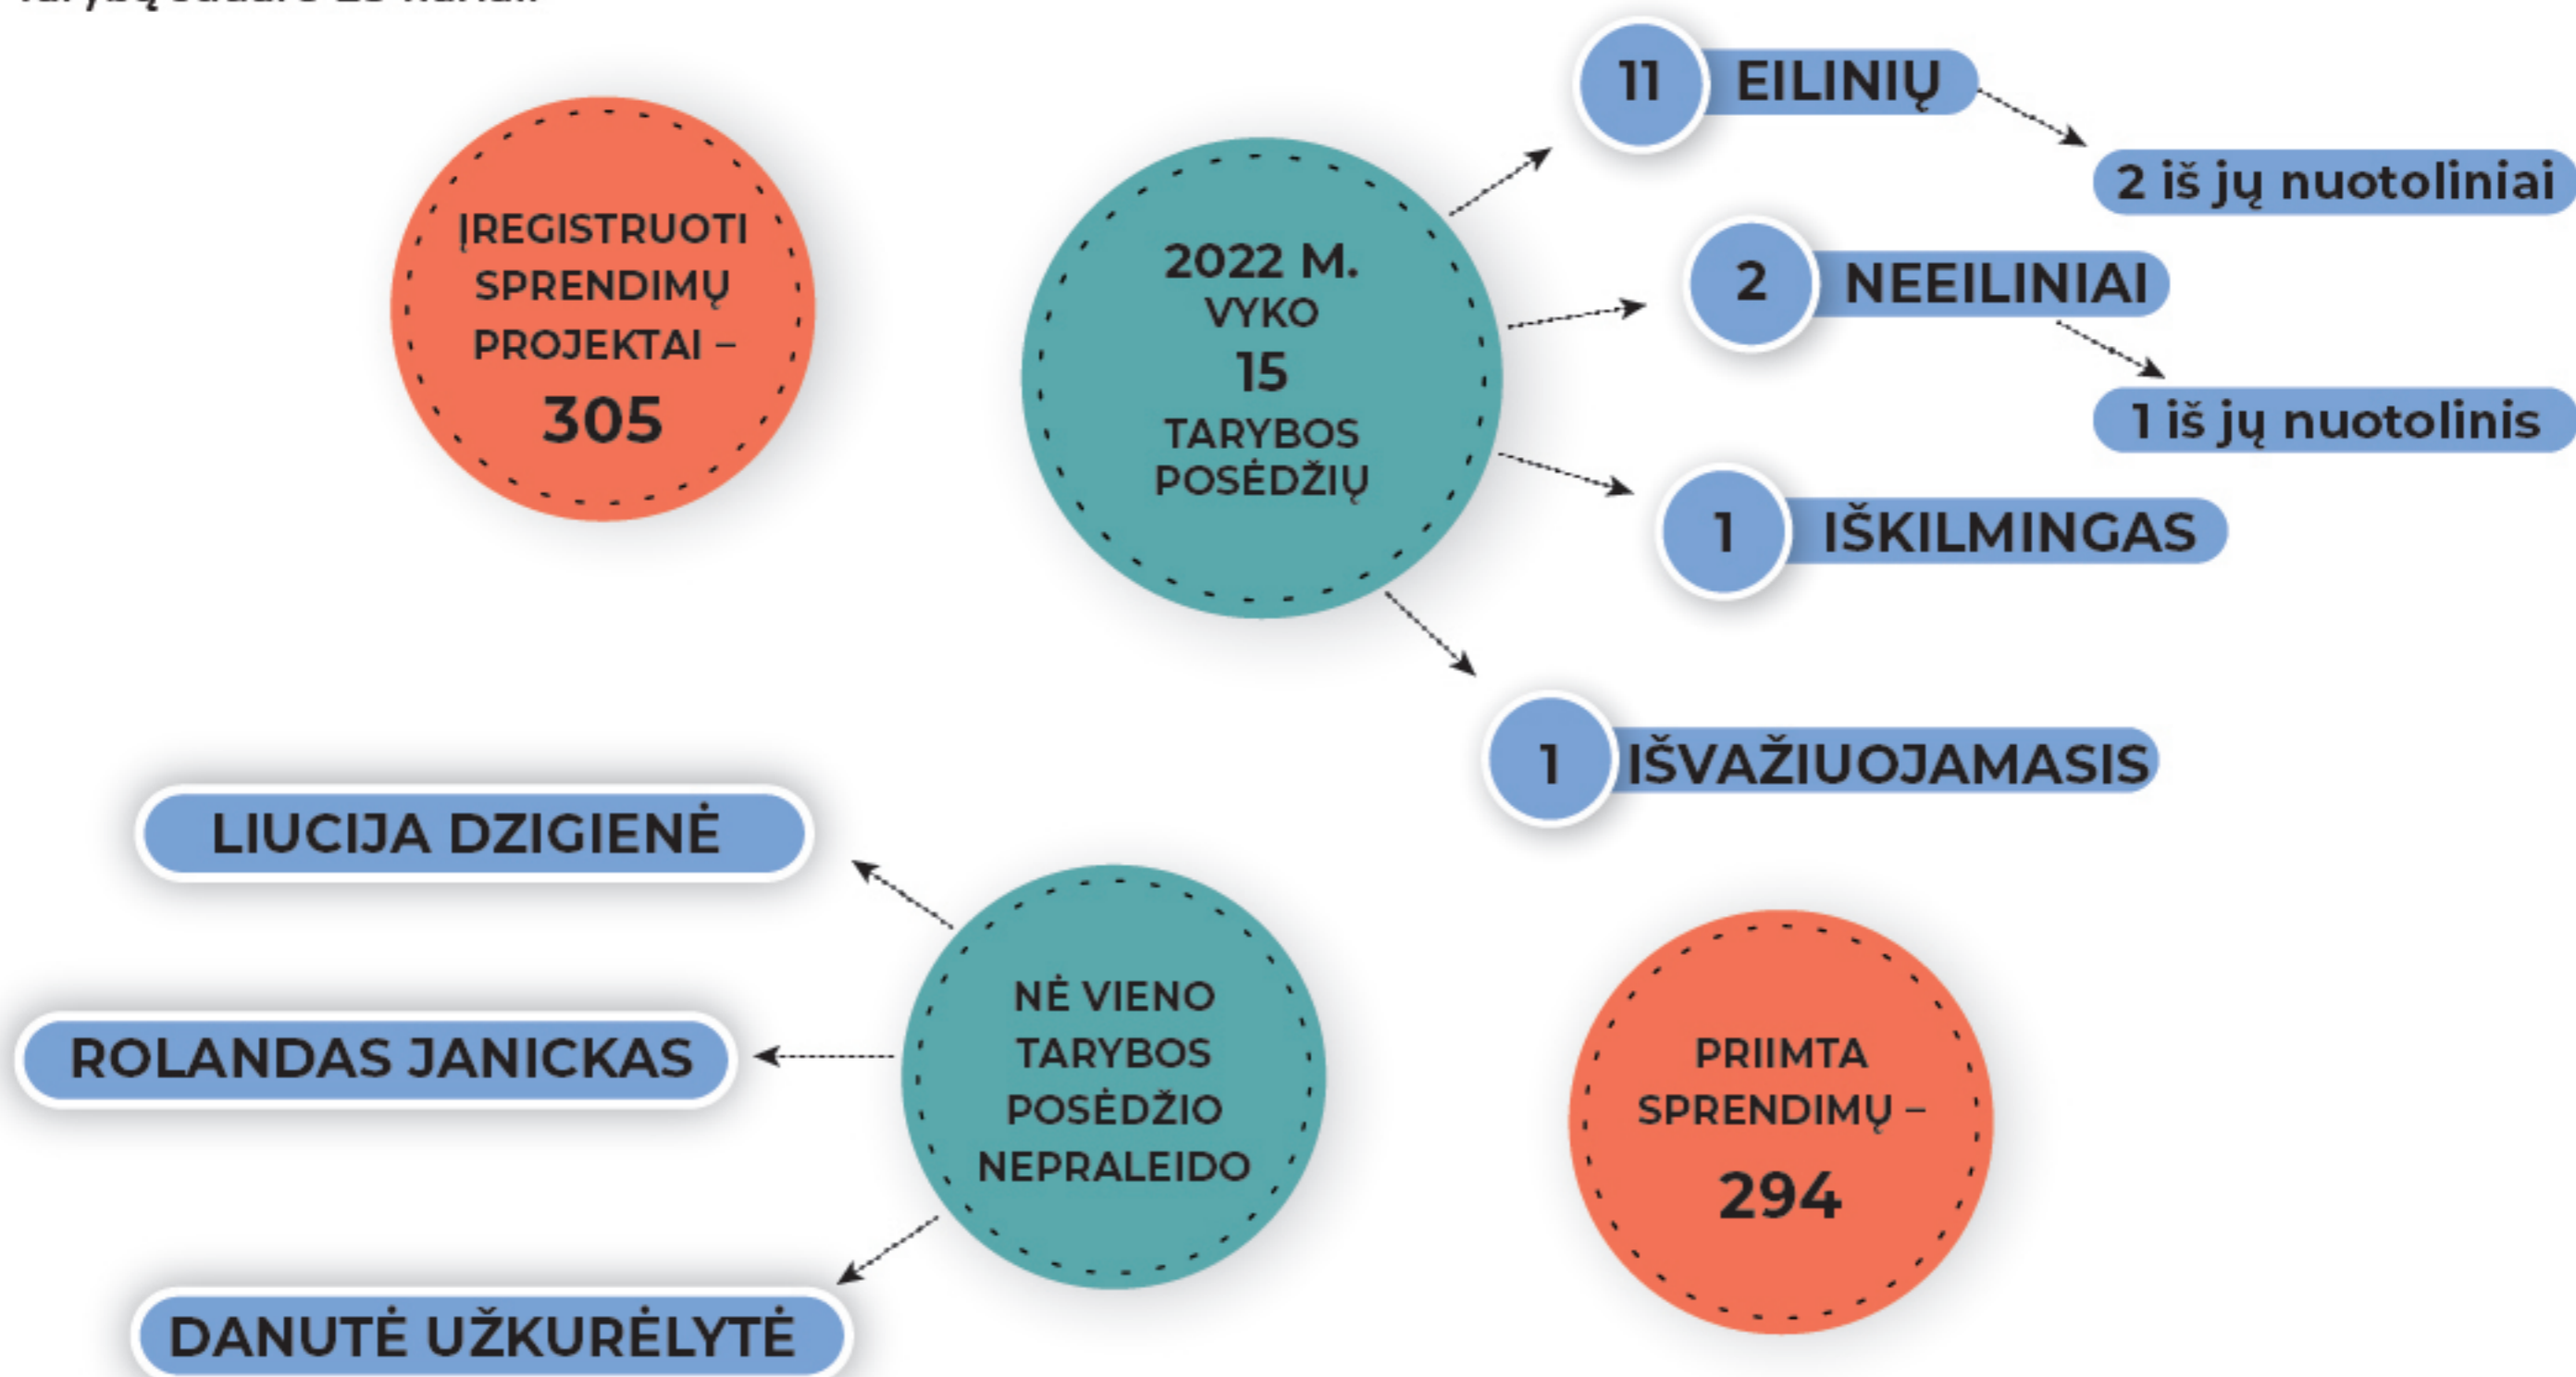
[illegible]

ĮREGISTRUOTI SPRENDIMŲ PROJEKTAI – 305

2022 M. VYKO 15 TARYBOS POSĖDŽIŲ

11 EILINIŲ

2 iš jų nuotoliniai

2 NEEILINIAI

1 iš jų nuotolinis

1 IŠKILMINGAS

1 IŠVAŽIUOJAMASIS

LIUCIJA DZIGIENĖ

ROLANDAS JANICKAS

DANUTĖ UŽKURĖLYTĖ

NĖ VIENO TARYBOS POSĖDŽIO NEPRALEIDO

PRIIMTA SPRENDIMŲ – 294